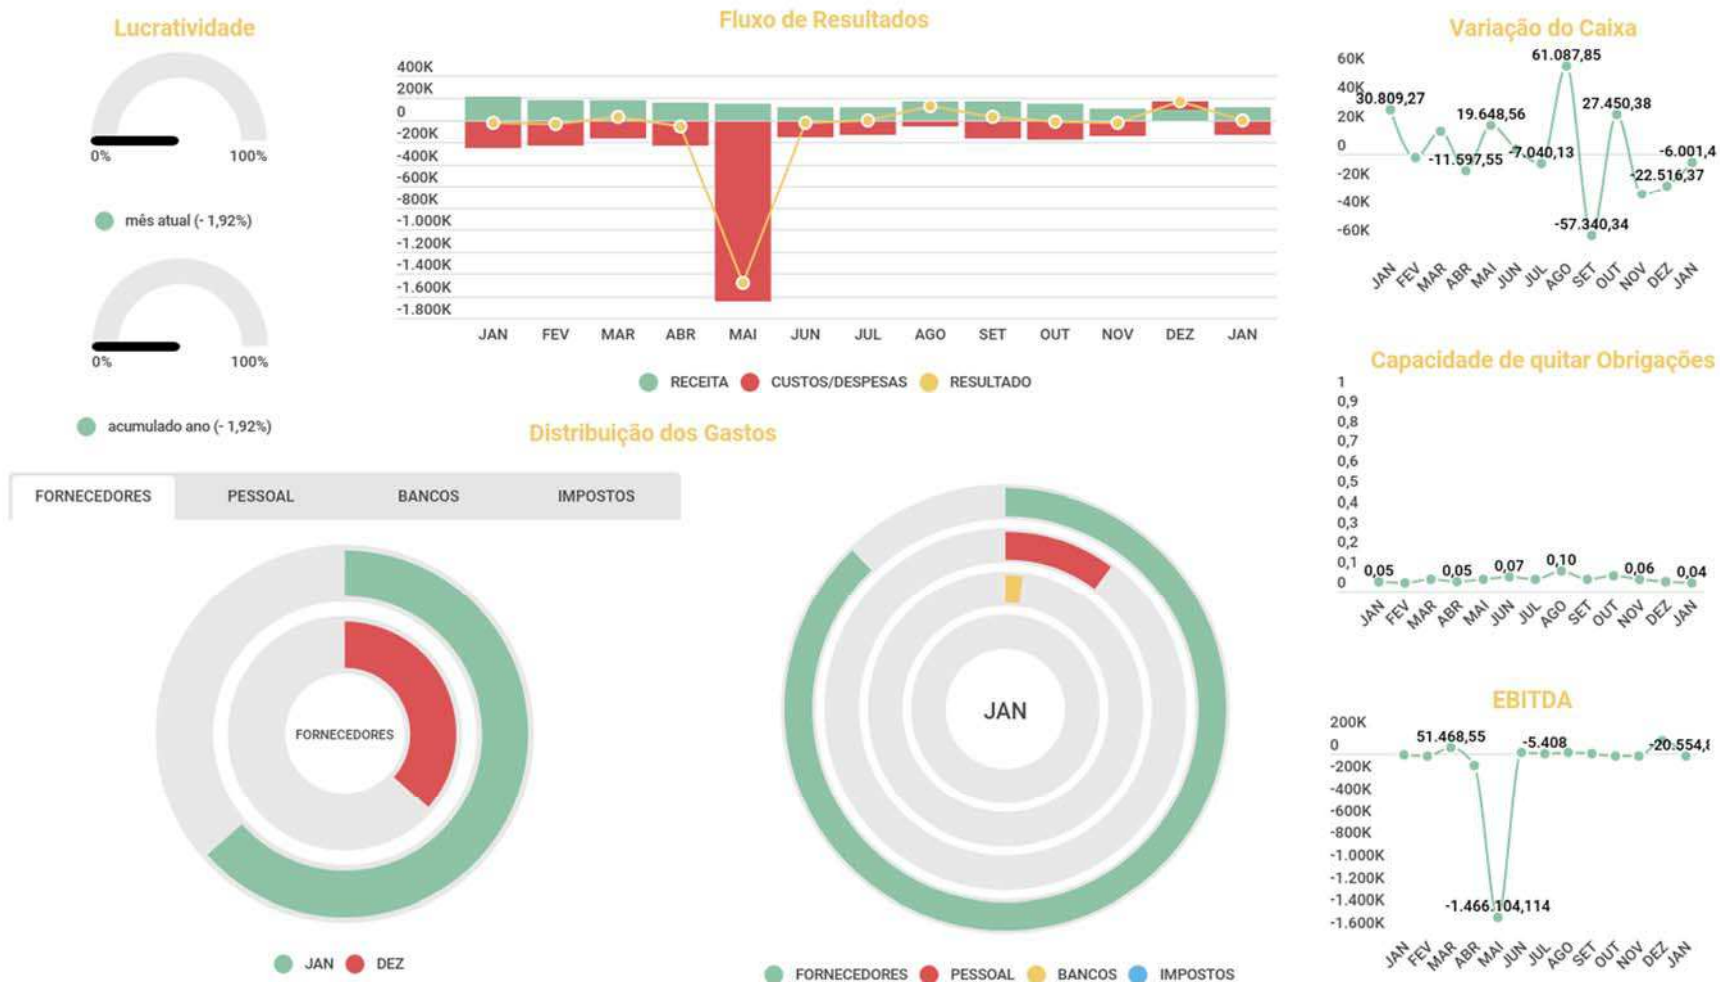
Lucratividade

0% 100%

mês atual (- 1,92%)

0% 100%

acumulado ano (- 1,92%)

Fluxo de Resultados

400K
200K
0
-200K
-400K
-600K
-800K
-1.000K
-1.200K
-1.400K
-1.600K
-1.800K

JAN FEV MAR ABR MAI JUN JUL AGO SET OUT NOV DEZ JAN

RECEITA CUSTOS/DESPESAS RESULTADO

Variação do Caixa

60K
40K
20K
0
-20K
-40K
-60K

30.809,27
61.087,85
19.648,56
27.450,38
-11.597,55
-7.040,13
-6.001,4
-22.516,37
-57.340,34

JAN FEV MAR ABR MAI JUN JUL AGO SET OUT NOV DEZ JAN

Capacidade de quitar Obrigações

1
0,9
0,8
0,7
0,6
0,5
0,4
0,3
0,2
0,1
0

0,05 0,05 0,07 0,10 0,06 0,04

JAN FEV MAR ABR MAI JUN JUL AGO SET OUT NOV DEZ JAN

Distribuição dos Gastos

FORNECEDORES PESSOAL BANCOS IMPOSTOS

FORNECEDORES

JAN DEZ

JAN

FORNECEDORES PESSOAL BANCOS IMPOSTOS

EBITDA

200K
0
-200K
-400K
-600K
-800K
-1.000K
-1.200K
-1.400K
-1.600K

51.468,55
-5.408
-20.554,
-1.466.104,114

JAN FEV MAR ABR MAI JUN JUL AGO SET OUT NOV DEZ JAN